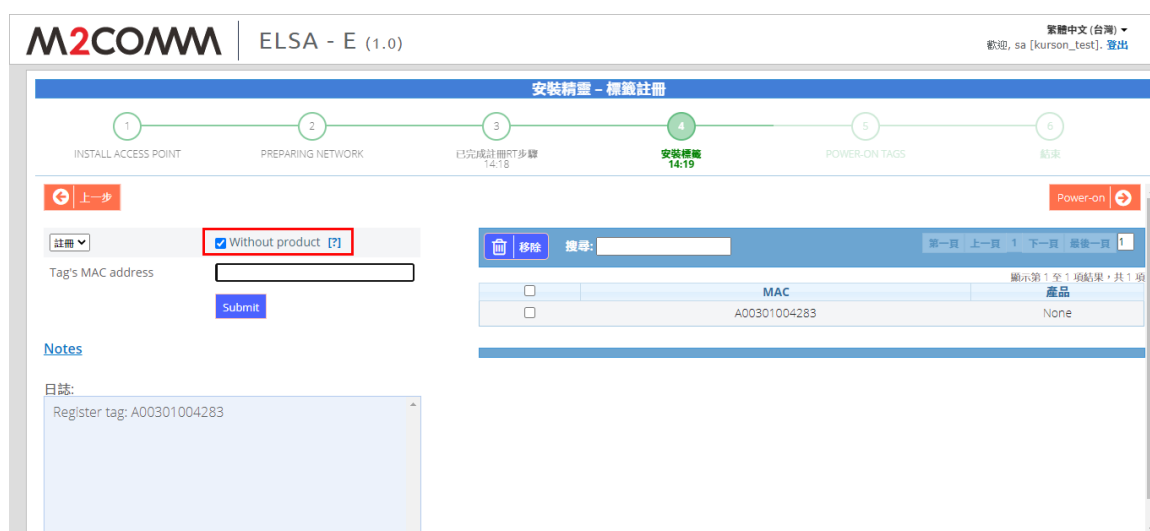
M2COMM ELSA - E (1.0)

繁體中文 (台灣) ▾
歡迎, sa [kurson_test]. 登出

安裝精靈 – 標籤註冊

1 INSTALL ACCESS POINT
2 PREPARING NETWORK
3 已完成註冊RT步驟 14:18
4 安裝標籤 14:19
5 POWER-ON TAGS
6 結束

上一步

Power-on

註冊
Without product [?]
Tag's MAC address
Submit

Notes

日誌:
Register tag: A00301004283

移除 搜尋:

第一頁 上一頁 1 下一頁 最後一頁 1

顯示第 1 至 1 項結果，共 1 項

| | MAC | 產品 |
|---|---|---|
| ☐ | A00301004283 | None |